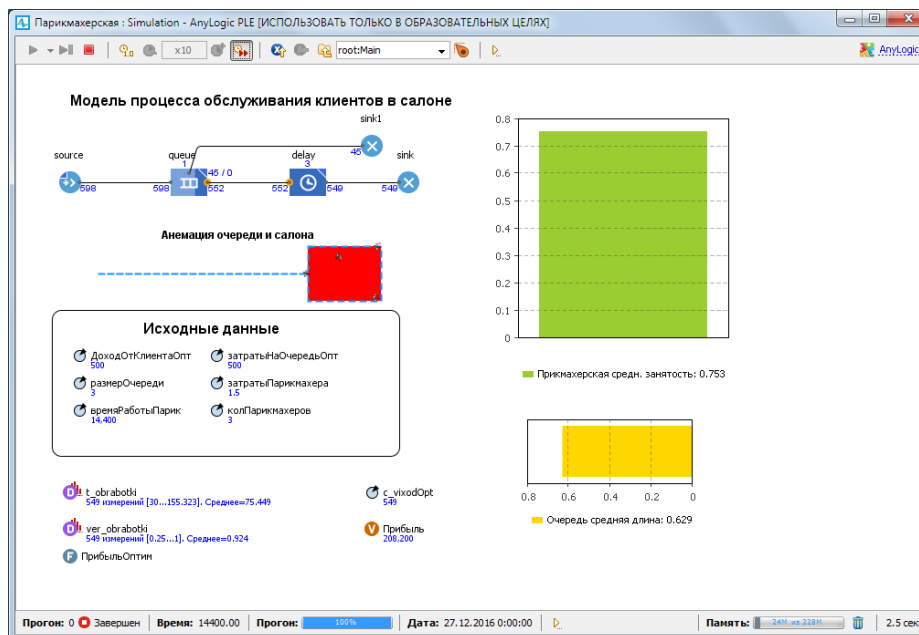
Парикмахерская : Simulation - AnyLogic PLE [ИСПОЛЬЗОВАТЬ ТОЛЬКО В ОБРАЗОВАТЕЛЬНЫХ ЦЕЛЯХ]

x10 root:Main AnyLogic

Модель процесса обслуживания клиентов в салоне

sink1
45
source queue delay sink
1 45 / 0 3
598 598 552 552 549 549

Анемация очереди и салона

Исходные данные

ДоходОтКлиентаОпт
500
затратыНаОчередьОпт
размерОчереди
3
затратыПарикмахера
1.5
времяРаботыПарик
14,400
колПарикмахеров
3

t_obrabotki
549 измерений [30...155.323]. Среднее=75.449
c_vixodOpt
549
ver_obrabotki
549 измерений [0.25...1]. Среднее=0.924
Прибыль
208,200
ПрибыльОптим

0.8
0.7
0.6
0.5
0.4
0.3
0.2
0.1
0

Прикмахерская средн. занятость: 0.753

0.8 0.6 0.4 0.2 0

Очередь средняя длина: 0.629

Прогон: 0 Завершен | Время: 14400.00 | Прогон: 100% | Дата: 27.12.2016 0:00:00 | Память: 24M из 228M | 2.5 сек